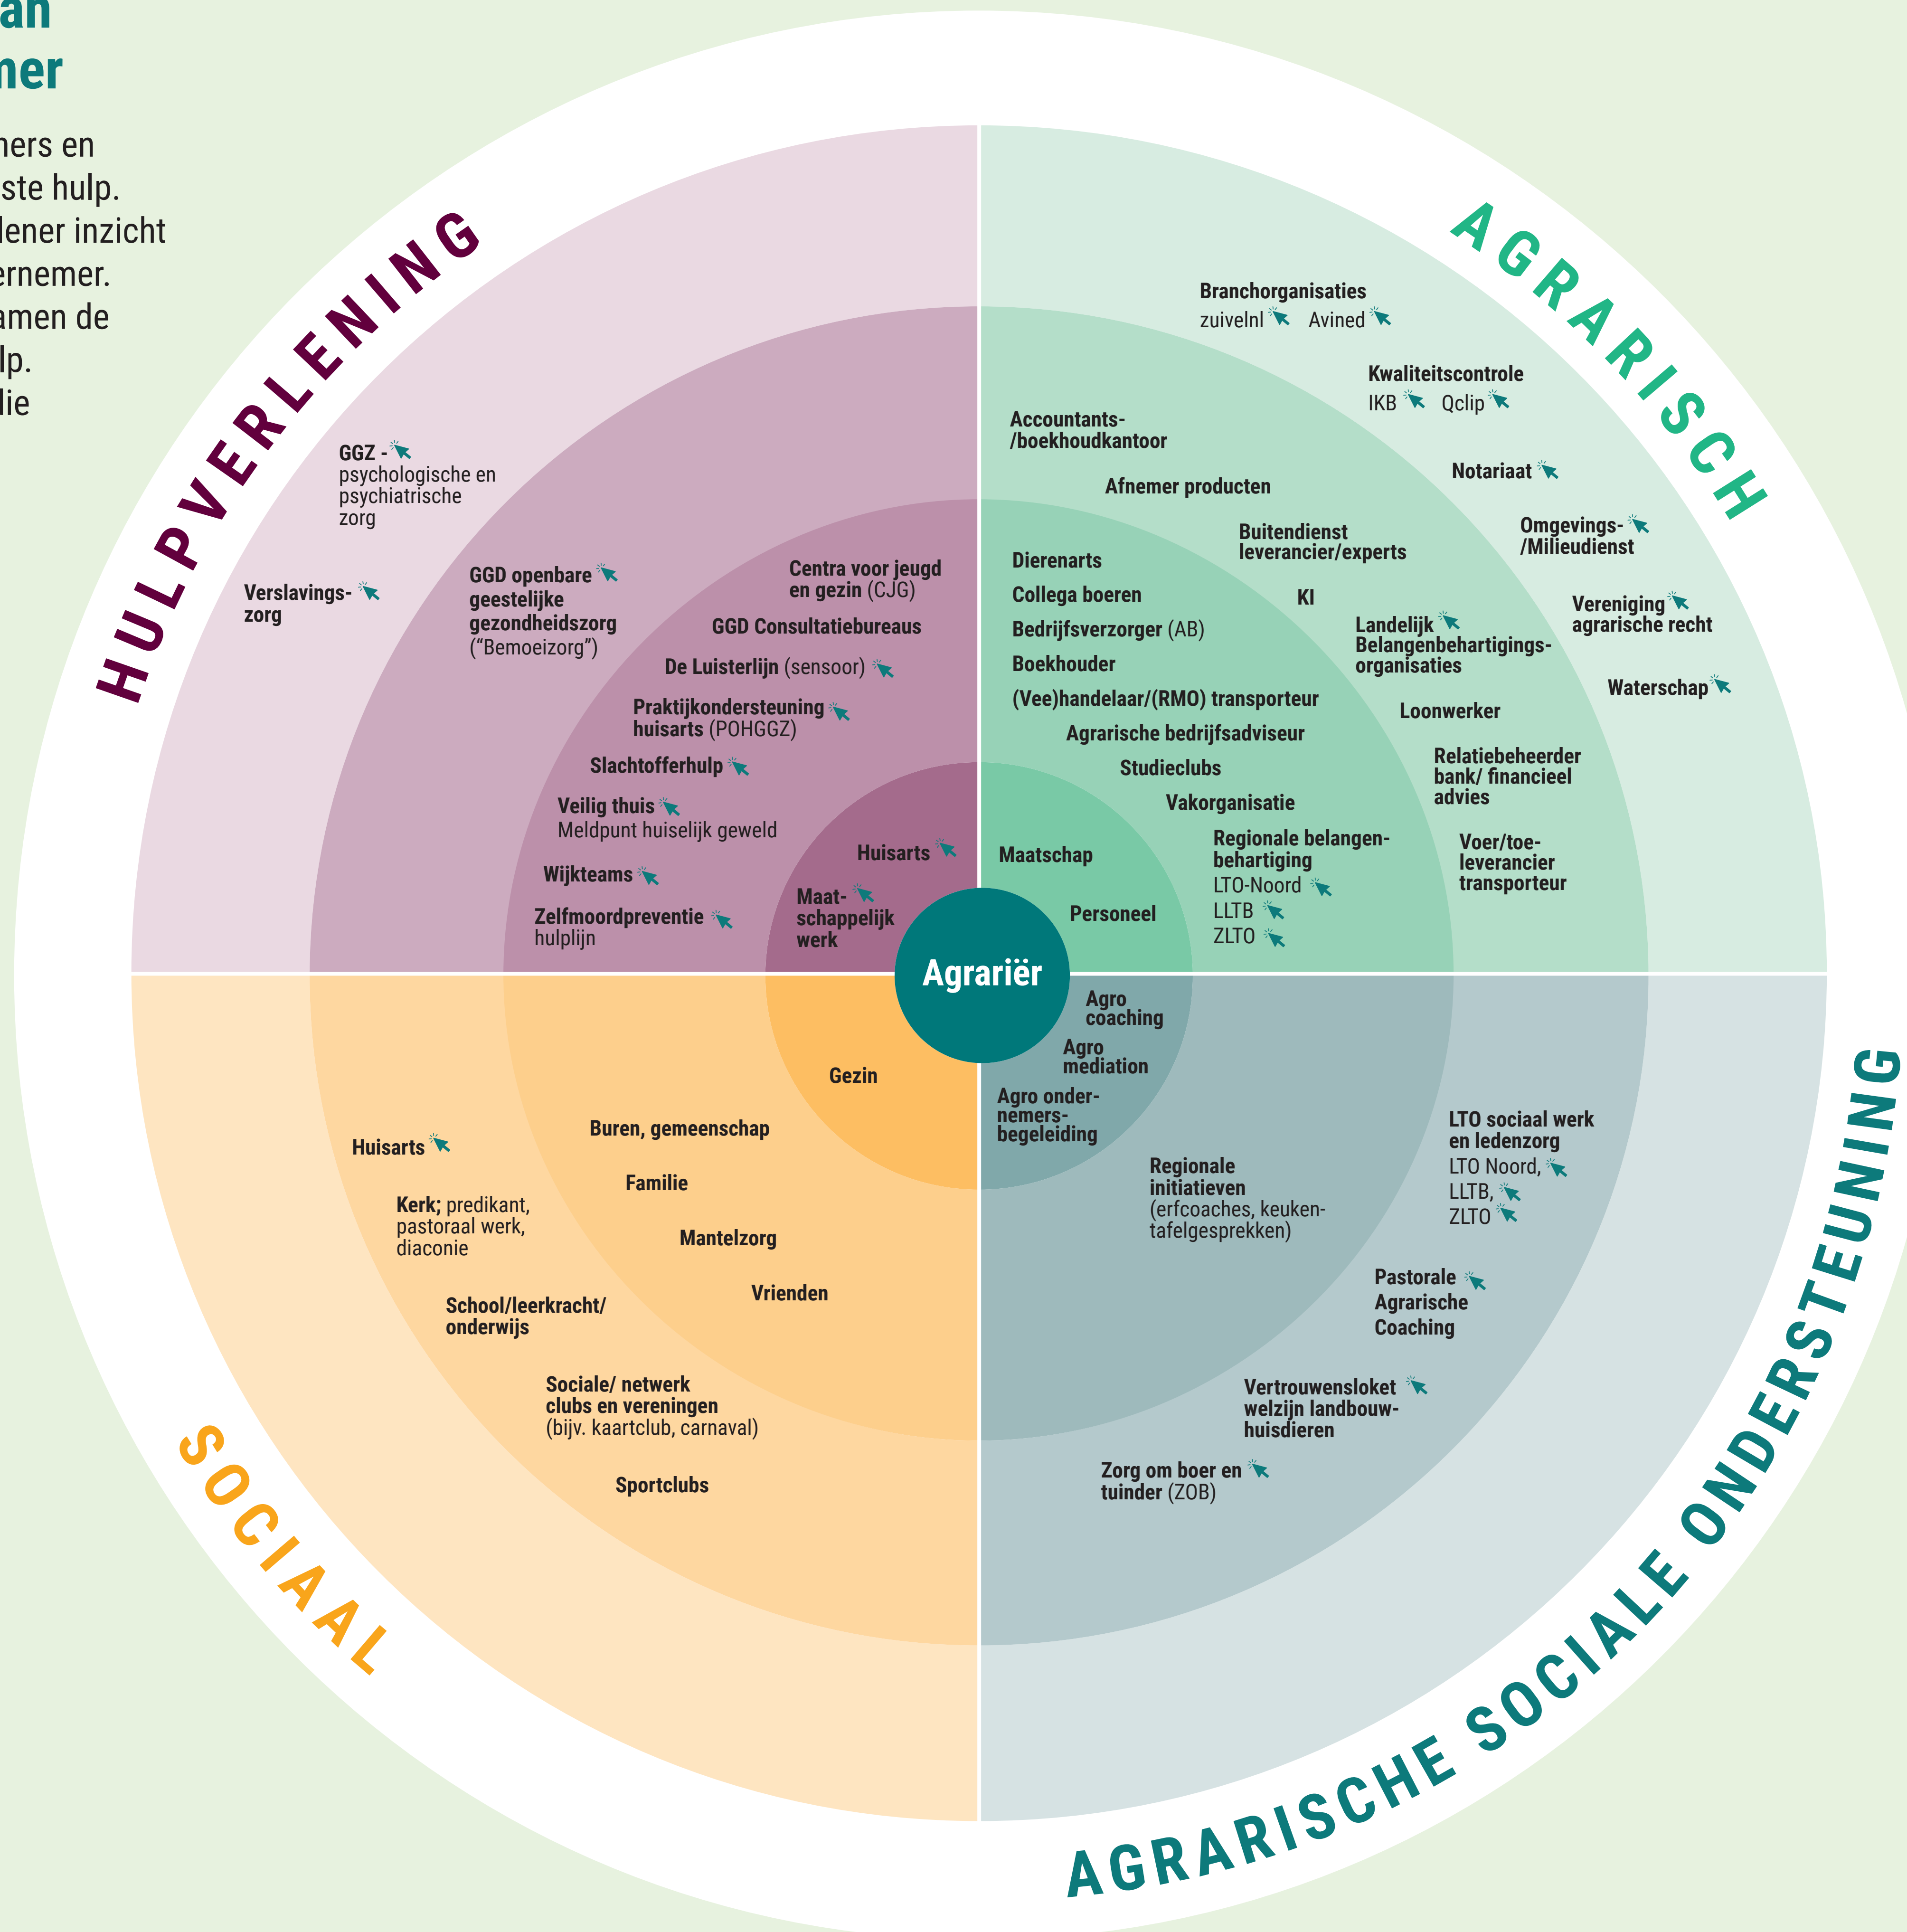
an
ner

ners en
ste hulp.
lener inzicht
rnemer.
amen de
lp.
lie

HULPVERLENING

AGRARISCH

SOCIAAL

AGRARISCHE SOCIALE ONDERSTEUNING

Agrariër

GGZ - psychologische en psychiatrische zorg

Verslavings-zorg

GGD openbare geestelijke gezondheidszorg ("Bemoeizorg")

Centra voor jeugd en gezin (CJG)

GGD Consultatiebureaus

De Luisterlijn (sensoor)

Praktijkondersteuning huisarts (POHGGZ)

Slachtofferhulp

Veilig thuis Meldpunt huiselijk geweld

Wijkteams

Zelfmoordpreventie hulplijn

Huisarts

Maat-schappelijk werk

Branchorganisaties
zuivelnl Avined

Kwaliteitscontrole
IKB Qclip

Accountants-/boekhoudkantoor

Notariaat

Afnemer producten

Omgevings-/Milieudienst

Buitendienst leverancier/experts

Dierenarts

Collega boeren

KI

Bedrijfsverzorger (AB)

Landelijk Belangenbehartigings-organisaties

Vereniging agrarische recht

Boekhouder

(Vee)handelaar/(RMO) transporteur

Waterschap

Loonwerker

Agrarische bedrijfsadviseur

Studieclubs

Relatiebeheerder bank/ financieel advies

Vakorganisatie

Maatschap

Regionale belangen-behartiging
LTO-Noord
LLTB
ZLTO

Voer/toe-leverancier transporteur

Personeel

Agro coaching

Agro mediation

Agro onder-nemers-begeleiding

Gezin

Buren, gemeenschap

Huisarts

Familie

Kerk; predikant, pastoraal werk, diaconie

Mantelzorg

Vrienden

School/leerkracht/ onderwijs

Sociale/ netwerk clubs en verenigingen (bijv. kaartclub, carnaval)

Sportclubs

Regionale initiatieven (erfcoaches, keuken-tafelgesprekken)

LTO sociaal werk en ledenzorg
LTO Noord,
LLTB,
ZLTO

Pastorale Agrarische Coaching

Vertrouwensloket welzijn landbouw-huisdieren

Zorg om boer en tuinder (ZOB)